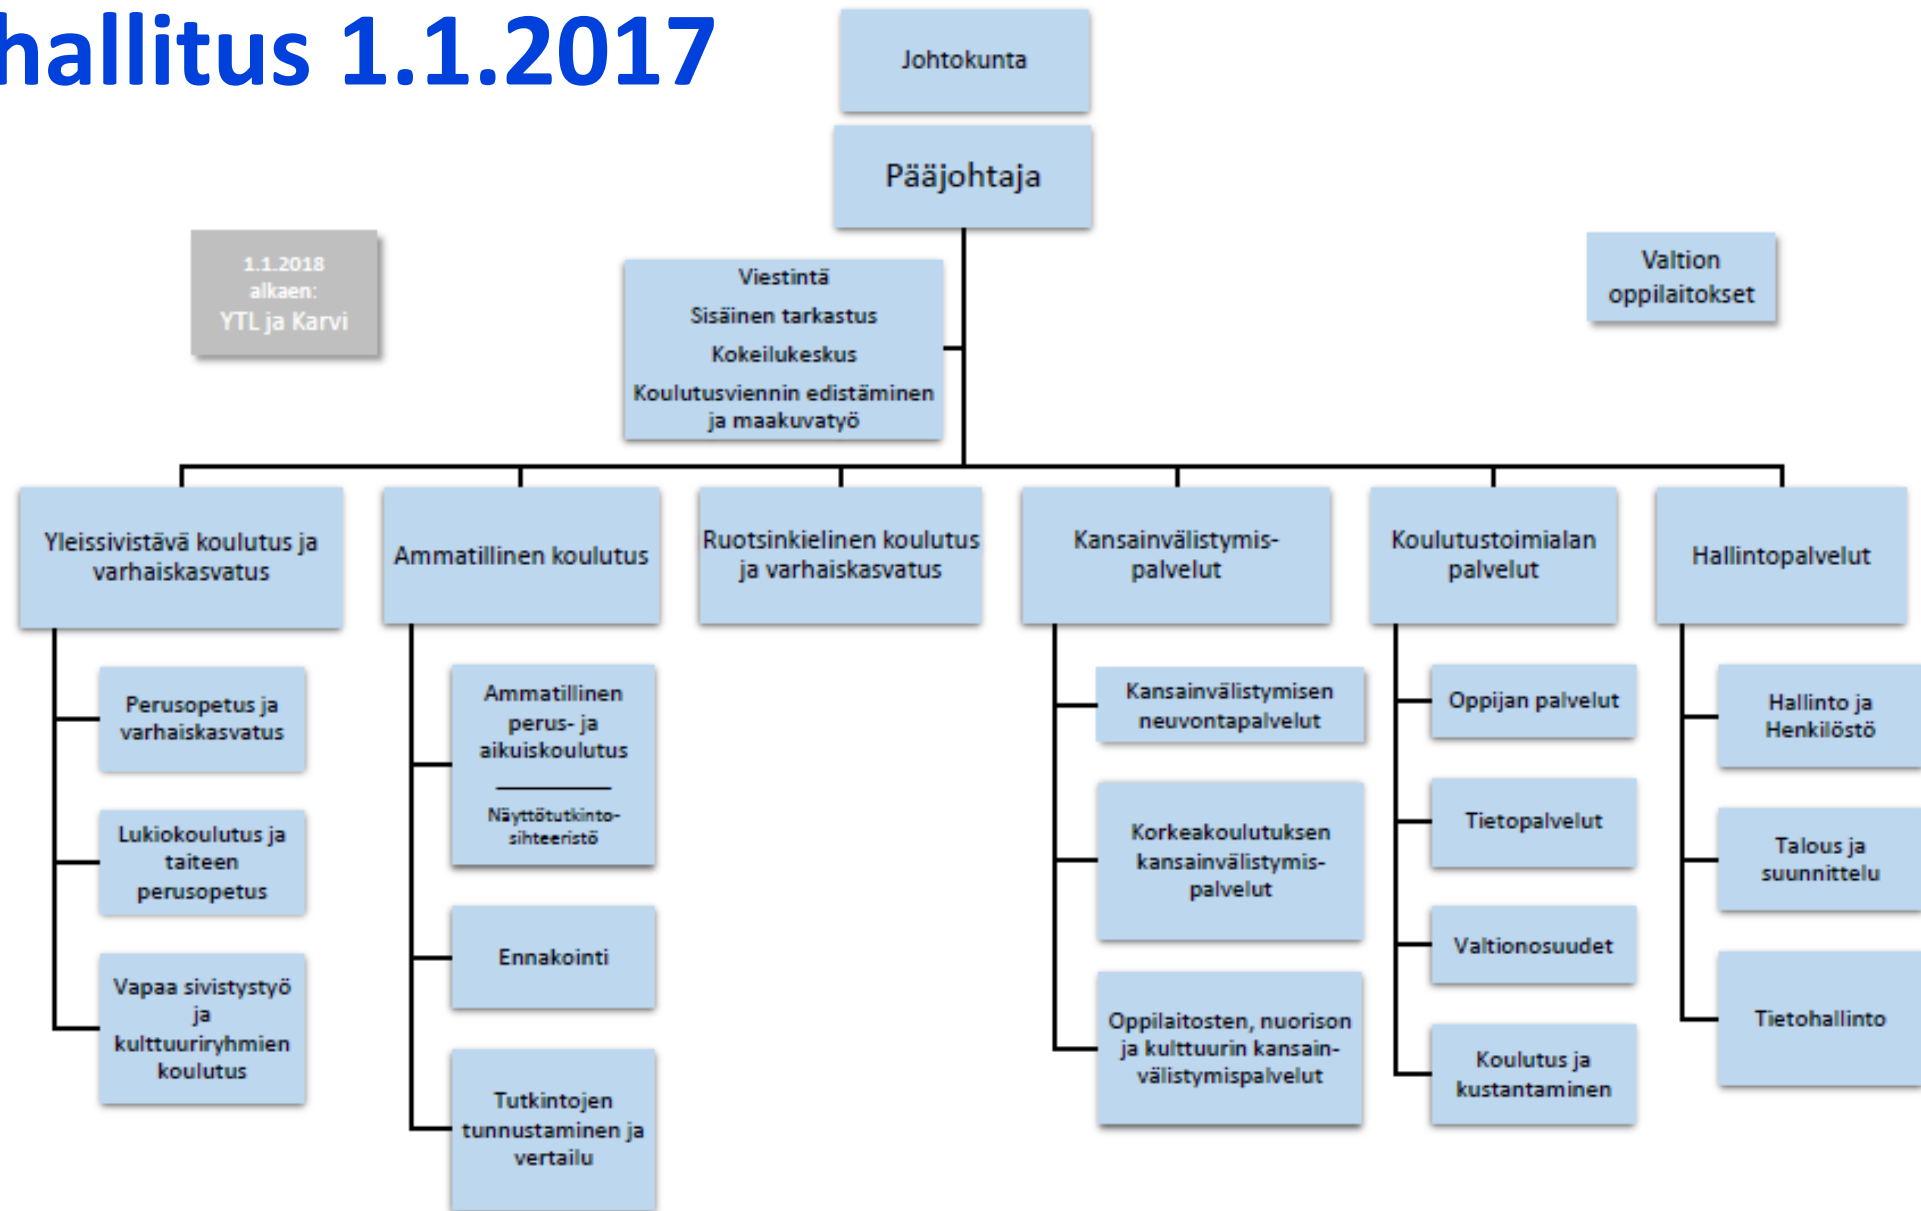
hallitus 1.1.2017

Johtokunta

Pääjohtaja

1.1.2018 alkaen: YTL ja Karvi

Viestintä
Sisäinen tarkastus
Kokeilukeskus
Koulutusviennin edistäminen ja maakuvatyö

Valtion oppilaitokset

Yleissivistävä koulutus ja varhaiskasvatus

Perusopetus ja varhaiskasvatus

Lukiokoulutus ja taiteen perusopetus

Vapaa sivistystyö ja kulttuuriryhmien koulutus

Ammatillinen koulutus

Ammatillinen perus- ja aikuiskoulutus

Näyttötutkintosihteeristö

Ennakointi

Tutkintojen tunnustaminen ja vertailu

Ruotsinkielinen koulutus ja varhaiskasvatus

Kansainvälistymispalvelut

Kansainvälistymisen neuvontapalvelut

Korkeakoulutuksen kansainvälistymispalvelut

Oppilaitosten, nuorison ja kulttuurin kansainvälistymispalvelut

Koulutustoimialan palvelut

Oppijan palvelut

Tietopalvelut

Valtionosuudet

Koulutus ja kustantaminen

Hallintopalvelut

Hallinto ja Henkilöstö

Talous ja suunnittelu

Tietohallinto